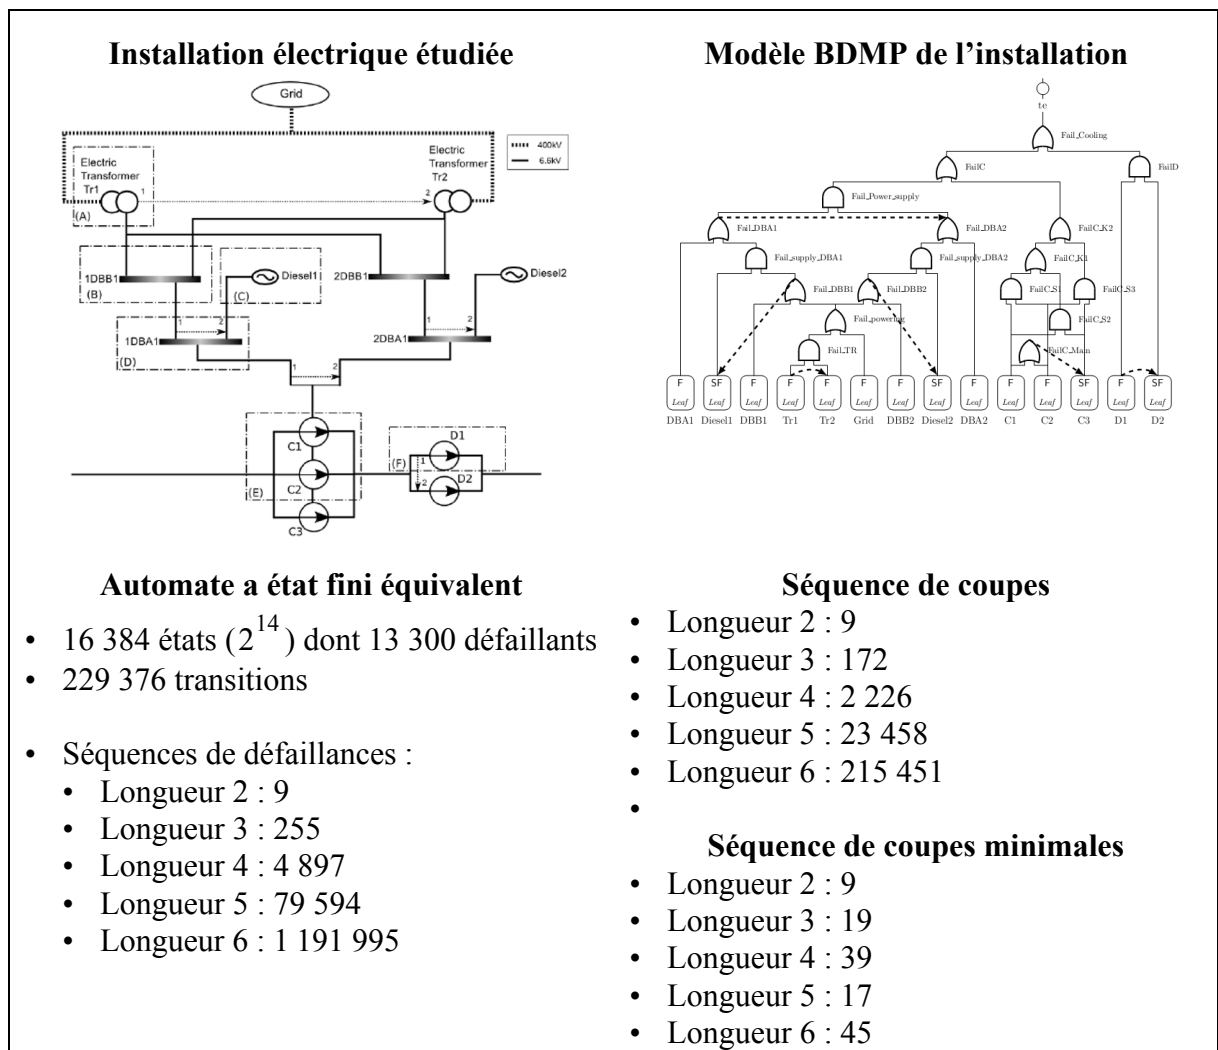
**Installation électrique étudiée**

Grid

400kV
6.6kV

Electric Transformer Tr1
(A)
1
Electric Transformer Tr2
2

1DBB1
(B)
(C)
Diesel1
2DBB1
Diesel2
1
2
1DBA1
(D)
1
2
2DBA1
1
2

C1
C2
C3
(E)
D1
D2
(F)
1
2

**Modèle BDMP de l'installation**

te
Fail_Cooling
FailC
FailD
Fail_Power_supply
Fail_DBA1
Fail_DBA2
FailC_K2
Fail_supply_DBA1
Fail_supply_DBA2
FailC_K1
Fail_DBB1
Fail_DBB2
FailC_S1
FailC_S3
Fail_powering
FailC_S2
Fail_TR
FailC_Main

| F Leaf | SF Leaf | F Leaf | F Leaf | F Leaf | F Leaf | F Leaf | SF Leaf | F Leaf | F Leaf | F Leaf | SF Leaf | F Leaf | SF Leaf |
|---|---|---|---|---|---|---|---|---|---|---|---|---|---|
| DBA1 | Diesel1 | DBB1 | Tr1 | Tr2 | Grid | DBB2 | Diesel2 | DBA2 | C1 | C2 | C3 | D1 | D2 |

**Automate a état fini équivalent**

- 16 384 états ($2^{14}$) dont 13 300 défaillants
- 229 376 transitions

- Séquences de défaillances :
  - Longueur 2 : 9
  - Longueur 3 : 255
  - Longueur 4 : 4 897
  - Longueur 5 : 79 594
  - Longueur 6 : 1 191 995

**Séquence de coupes**

- Longueur 2 : 9
- Longueur 3 : 172
- Longueur 4 : 2 226
- Longueur 5 : 23 458
- Longueur 6 : 215 451
-

**Séquence de coupes minimales**

- Longueur 2 : 9
- Longueur 3 : 19
- Longueur 4 : 39
- Longueur 5 : 17
- Longueur 6 : 45